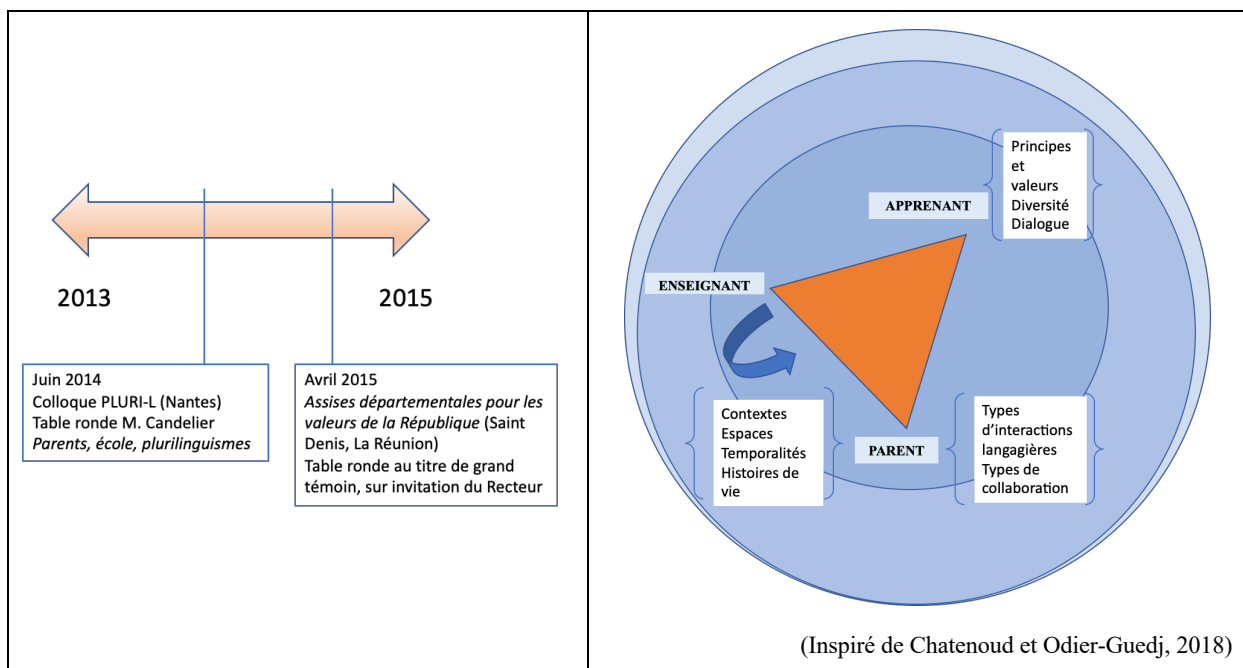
2013

2015

Juin 2014
Colloque PLURI-L (Nantes)
Table ronde M. Candelier
*Parents, école, plurilinguismes*

Avril 2015
*Assises départementales pour les valeurs de la République* (Saint Denis, La Réunion)
Table ronde au titre de grand témoin, sur invitation du Recteur

Principes et valeurs
Diversité
Dialogue

APPRENANT

ENSEIGNANT

PARENT

Contextes
Espaces
Temporalités
Histoires de vie

Types d'interactions langagières
Types de collaboration

(Inspiré de Chatenoud et Odier-Guedj, 2018)